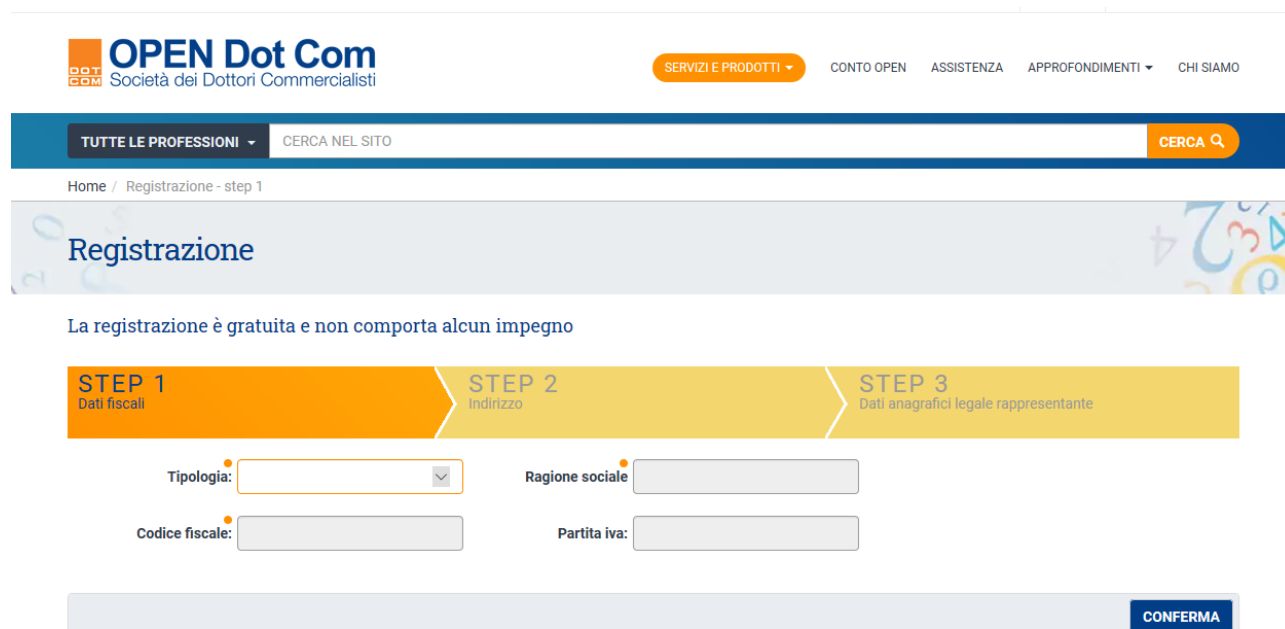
DOT COM OPEN Dot Com
Società dei Dottori Commercialisti

SERVIZI E PRODOTTI CONTO OPEN ASSISTENZA APPROFONDIMENTI CHI SIAMO

TUTTE LE PROFESSIONI CERCA NEL SITO CERCA

Home / Registrazione - step 1

Registrazione

La registrazione è gratuita e non comporta alcun impegno

STEP 1
Dati fiscali

STEP 2
Indirizzo

STEP 3
Dati anagrafici legale rappresentante

Tipologia:

Ragione sociale

Codice fiscale:

Partita iva:

CONFERMA